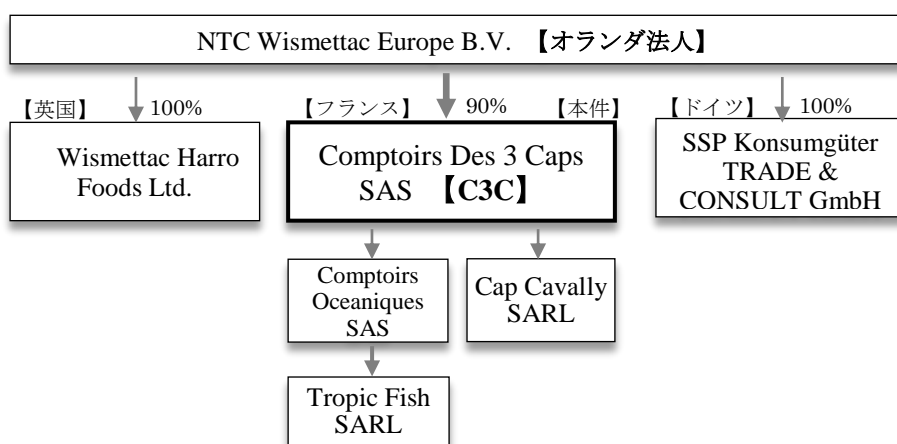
NTC Wismettac Europe B.V. 【オランダ法人】

【英国】 100%

Wismettac Harro Foods Ltd.

【フランス】 90% 【本件】

Comptoirs Des 3 Caps SAS 【C3C】

【ドイツ】 100%

SSP Konsumgüter TRADE & CONSULT GmbH

Comptoirs Oceaniques SAS

Cap Cavally SARL

Tropic Fish SARL